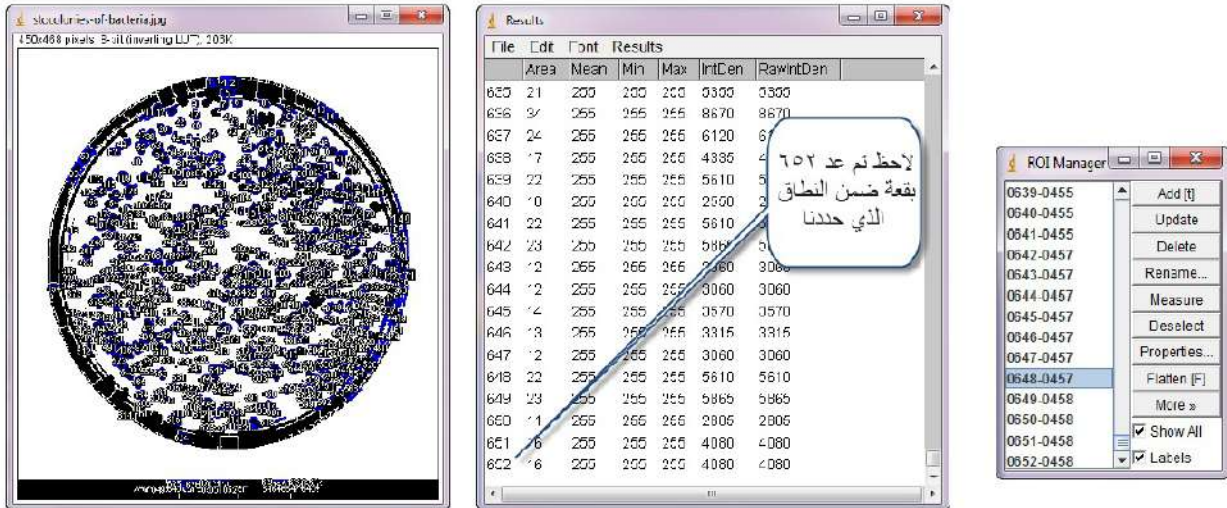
slocolonies-of-bacteria.jpg
450x468 pixels; 8-bit (inverting LUT); 206K

Results
File Edit Font Results

| | Area | Mean | Min | Max | IntDen | RawIntDen |
|---|---|---|---|---|---|---|
| 635 | 21 | 255 | 255 | 255 | 5355 | 5355 |
| 636 | 34 | 255 | 255 | 255 | 8670 | 8670 |
| 637 | 24 | 255 | 255 | 255 | 6120 | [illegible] |
| 638 | 17 | 255 | 255 | 255 | 4335 | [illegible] |
| 639 | 22 | 255 | 255 | 255 | 5610 | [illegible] |
| 640 | 10 | 255 | 255 | 255 | 2550 | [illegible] |
| 641 | 22 | 255 | 255 | 255 | 5610 | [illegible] |
| 642 | 23 | 255 | 255 | 255 | 5865 | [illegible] |
| 643 | 12 | 255 | 255 | 255 | 3060 | 3060 |
| 644 | 12 | 255 | 255 | 255 | 3060 | 3060 |
| 645 | 14 | 255 | 255 | 255 | 3570 | 3570 |
| 646 | 13 | 255 | 255 | 255 | 3315 | 3315 |
| 647 | 12 | 255 | 255 | 255 | 3060 | 3060 |
| 648 | 22 | 255 | 255 | 255 | 5610 | 5610 |
| 649 | 23 | 255 | 255 | 255 | 5865 | 5865 |
| 650 | 11 | 255 | 255 | 255 | 2805 | 2805 |
| 651 | 16 | 255 | 255 | 255 | 4080 | 4080 |
| 652 | 16 | 255 | 255 | 255 | 4080 | 4080 |

لاحظ تم عد ٦٥٢ بقعة ضمن النطاق الذي حددنا

ROI Manager
0639-0455
0640-0455
0641-0455
0642-0457
0643-0457
0644-0457
0645-0457
0646-0457
0647-0457
0648-0457
0649-0458
0650-0458
0651-0458
0652-0458
Add [t]
Update
Delete
Rename...
Measure
Deselect
Properties...
Flatten [F]
More »
Show All
Labels